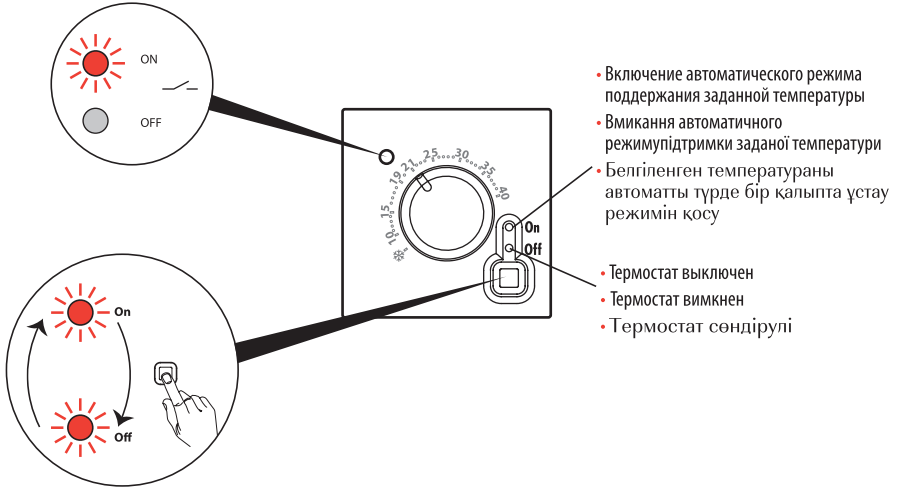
ON

OFF

10 15 19 21 25 30 35 40

On

Off

On

Off

• Включение автоматического режима поддержания заданной температуры

• Вмикання автоматичного режимупідтримки заданої температури

• Белгіленген температураны автоматты түрде бір қалыпта ұстау режимін қосу

• Термостат выключен

• Термостат вимкнен

• Термостат сөндірулі